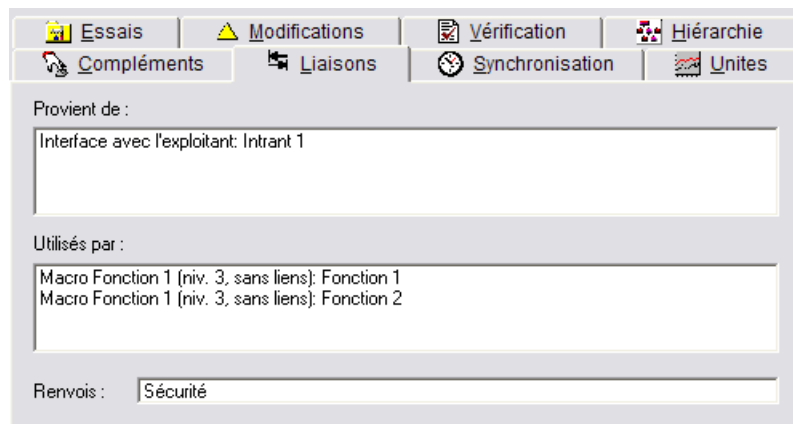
Essais | Modifications | Vérification | Hiérarchie
Compléments | Liaisons | Synchronisation | Unites

Provient de :

Interface avec l'exploitant: Intrant 1

Utilisés par :

Macro Fonction 1 (niv. 3, sans liens): Fonction 1
Macro Fonction 1 (niv. 3, sans liens): Fonction 2

Renvois : Sécurité